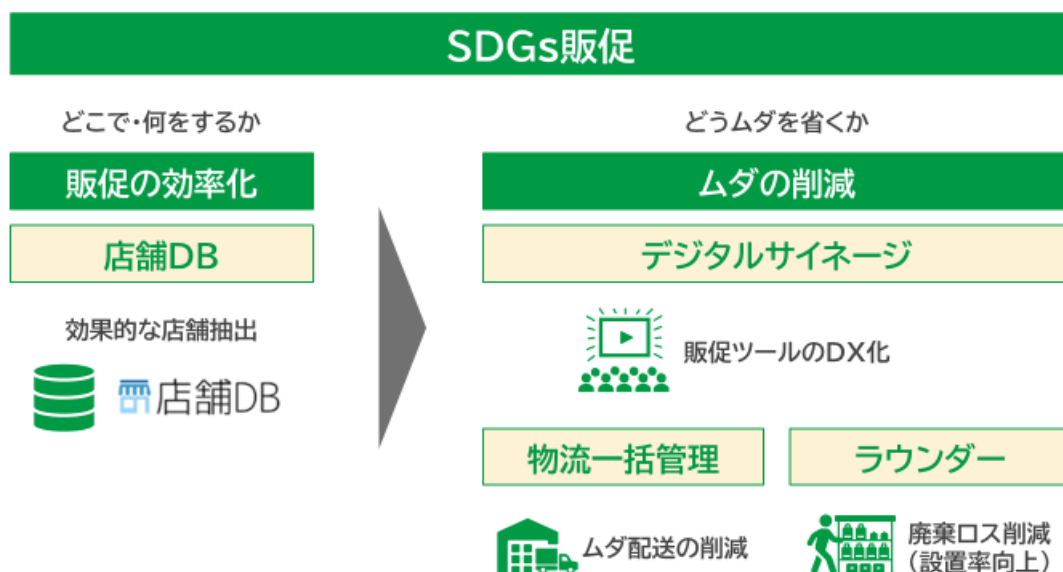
SDGs販促

どこで・何をするか

販促の効率化

店舗DB

効果的な店舗抽出

店舗DB

どうムダを省くか

ムダの削減

デジタルサイネージ

販促ツールのDX化

物流一括管理

ラウンダー

ムダ配送の削減

廃棄ロス削減
（設置率向上）